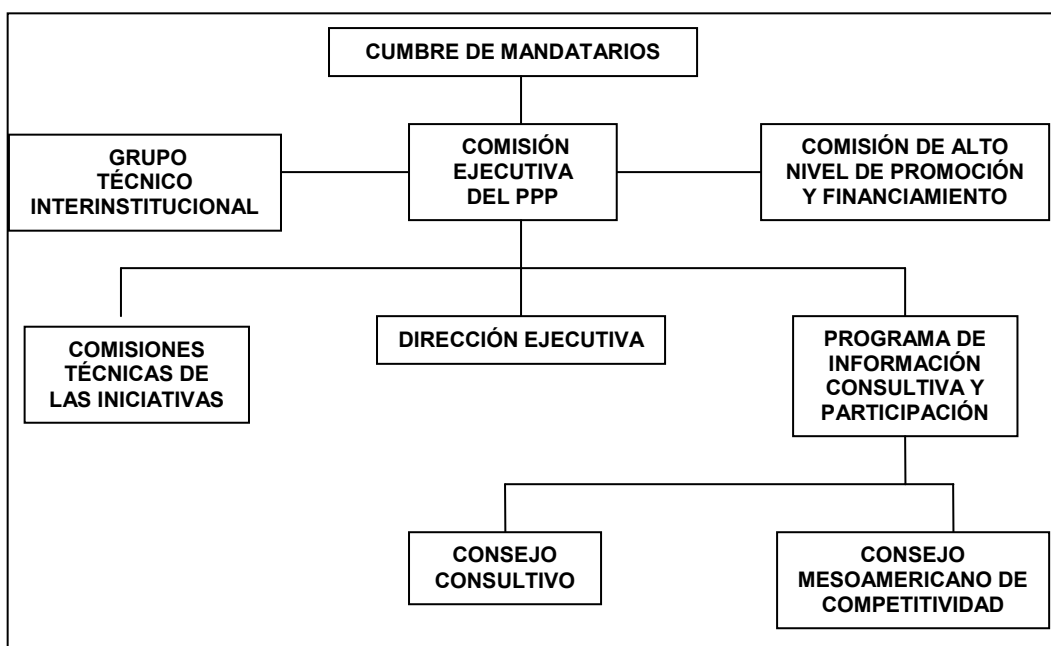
CUMBRE DE MANDATARIOS

GRUPO TÉCNICO INTERINSTITUCIONAL

COMISIÓN EJECUTIVA DEL PPP

COMISIÓN DE ALTO NIVEL DE PROMOCIÓN Y FINANCIAMIENTO

COMISIONES TÉCNICAS DE LAS INICIATIVAS

DIRECCIÓN EJECUTIVA

PROGRAMA DE INFORMACIÓN CONSULTIVA Y PARTICIPACIÓN

CONSEJO CONSULTIVO

CONSEJO MESOAMERICANO DE COMPETITIVIDAD